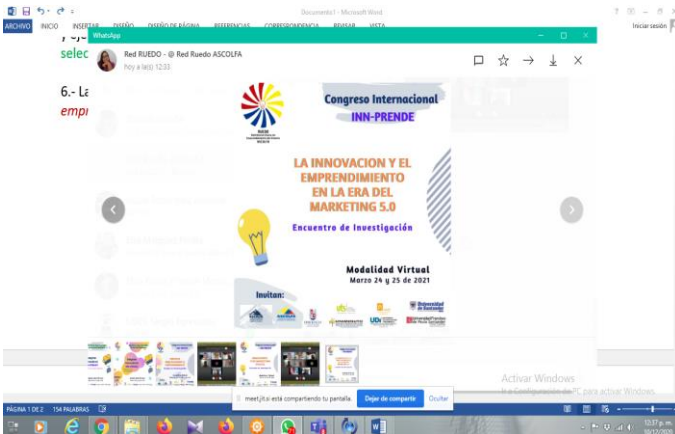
Documento1 - Microsoft Word

ARCHIVO INICIO INSERTAR DISEÑO DISEÑO DE PÁGINA REFERENCIAS CORRESPONDENCIA REVISAR VISTA

Iniciar sesión

WhatsApp

Red RUEDO - @ Red Ruedo ASCOLFA
hoy a la(s) 12:03

selec

6.- La
empr

Congreso Internacional
INN-PRENDE

LA INNOVACION Y EL EMPRENDIMIENTO EN LA ERA DEL MARKETING 5.0

Encuentro de Investigación

Modalidad Virtual
Marzo 24 y 25 de 2021

Invitan:

Universidad de Santander

meet.jit.si está compartiendo tu pantalla.

Dejar de compartir

Ocultar

Activar Windows
Ve a Configuración de PC para activar Windows.

PÁGINA 1 DE 2 154 PALABRAS

12:37 p.m.
10/12/2020